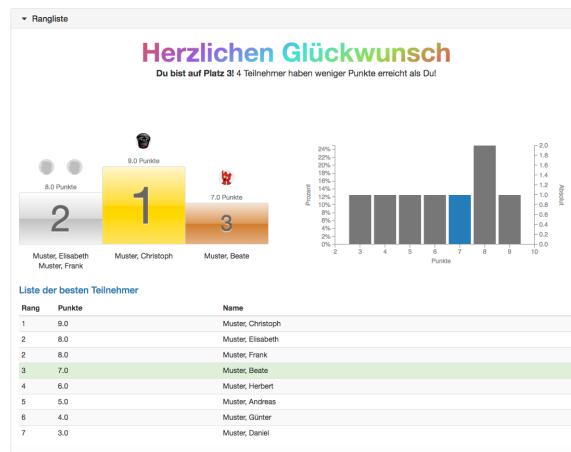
Rangliste

Herzlichen Glückwunsch

**Du bist auf Platz 3!** 4 Teilnehmer haben weniger Punkte erreicht als Du!

8.0 Punkte
2
Muster, Elisabeth
Muster, Frank

9.0 Punkte
1
Muster, Christoph

7.0 Punkte
3
Muster, Beate

Prozent
24%
22%
20%
18%
16%
14%
12%
10%
8%
6%
4%
2%
0%

Absolut
2.0
1.8
1.6
1.4
1.2
1.0
0.8
0.6
0.4
0.2
0.0

2 3 4 5 6 7 8 9 10
Punkte

Liste der besten Teilnehmer

| Rang | Punkte | Name |
|---|---|---|
| 1 | 9.0 | Muster, Christoph |
| 2 | 8.0 | Muster, Elisabeth |
| 2 | 8.0 | Muster, Frank |
| 3 | 7.0 | Muster, Beate |
| 4 | 6.0 | Muster, Herbert |
| 5 | 5.0 | Muster, Andreas |
| 6 | 4.0 | Muster, Günter |
| 7 | 3.0 | Muster, Daniel |